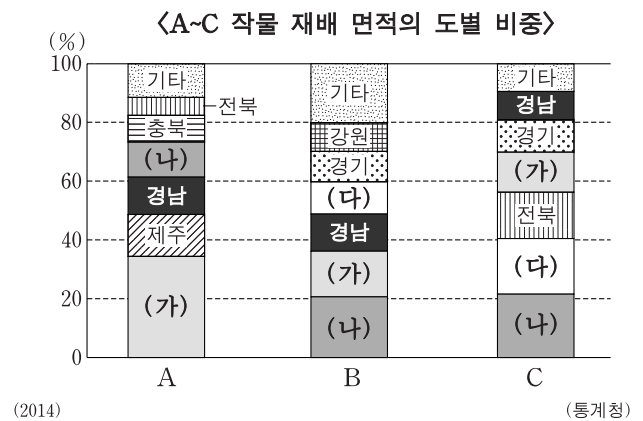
〈A~C 작물 재배 면적의 도별 비중〉

(%)
100
80
60
40
20
0

A: 기타, 전북, 충북, (나), 경남, 제주, (가)
B: 기타, 강원, 경기, (다), 경남, (가), (나)
C: 기타, 경남, 경기, (가), 전북, (다), (나)

A B C

(2014) (통계청)